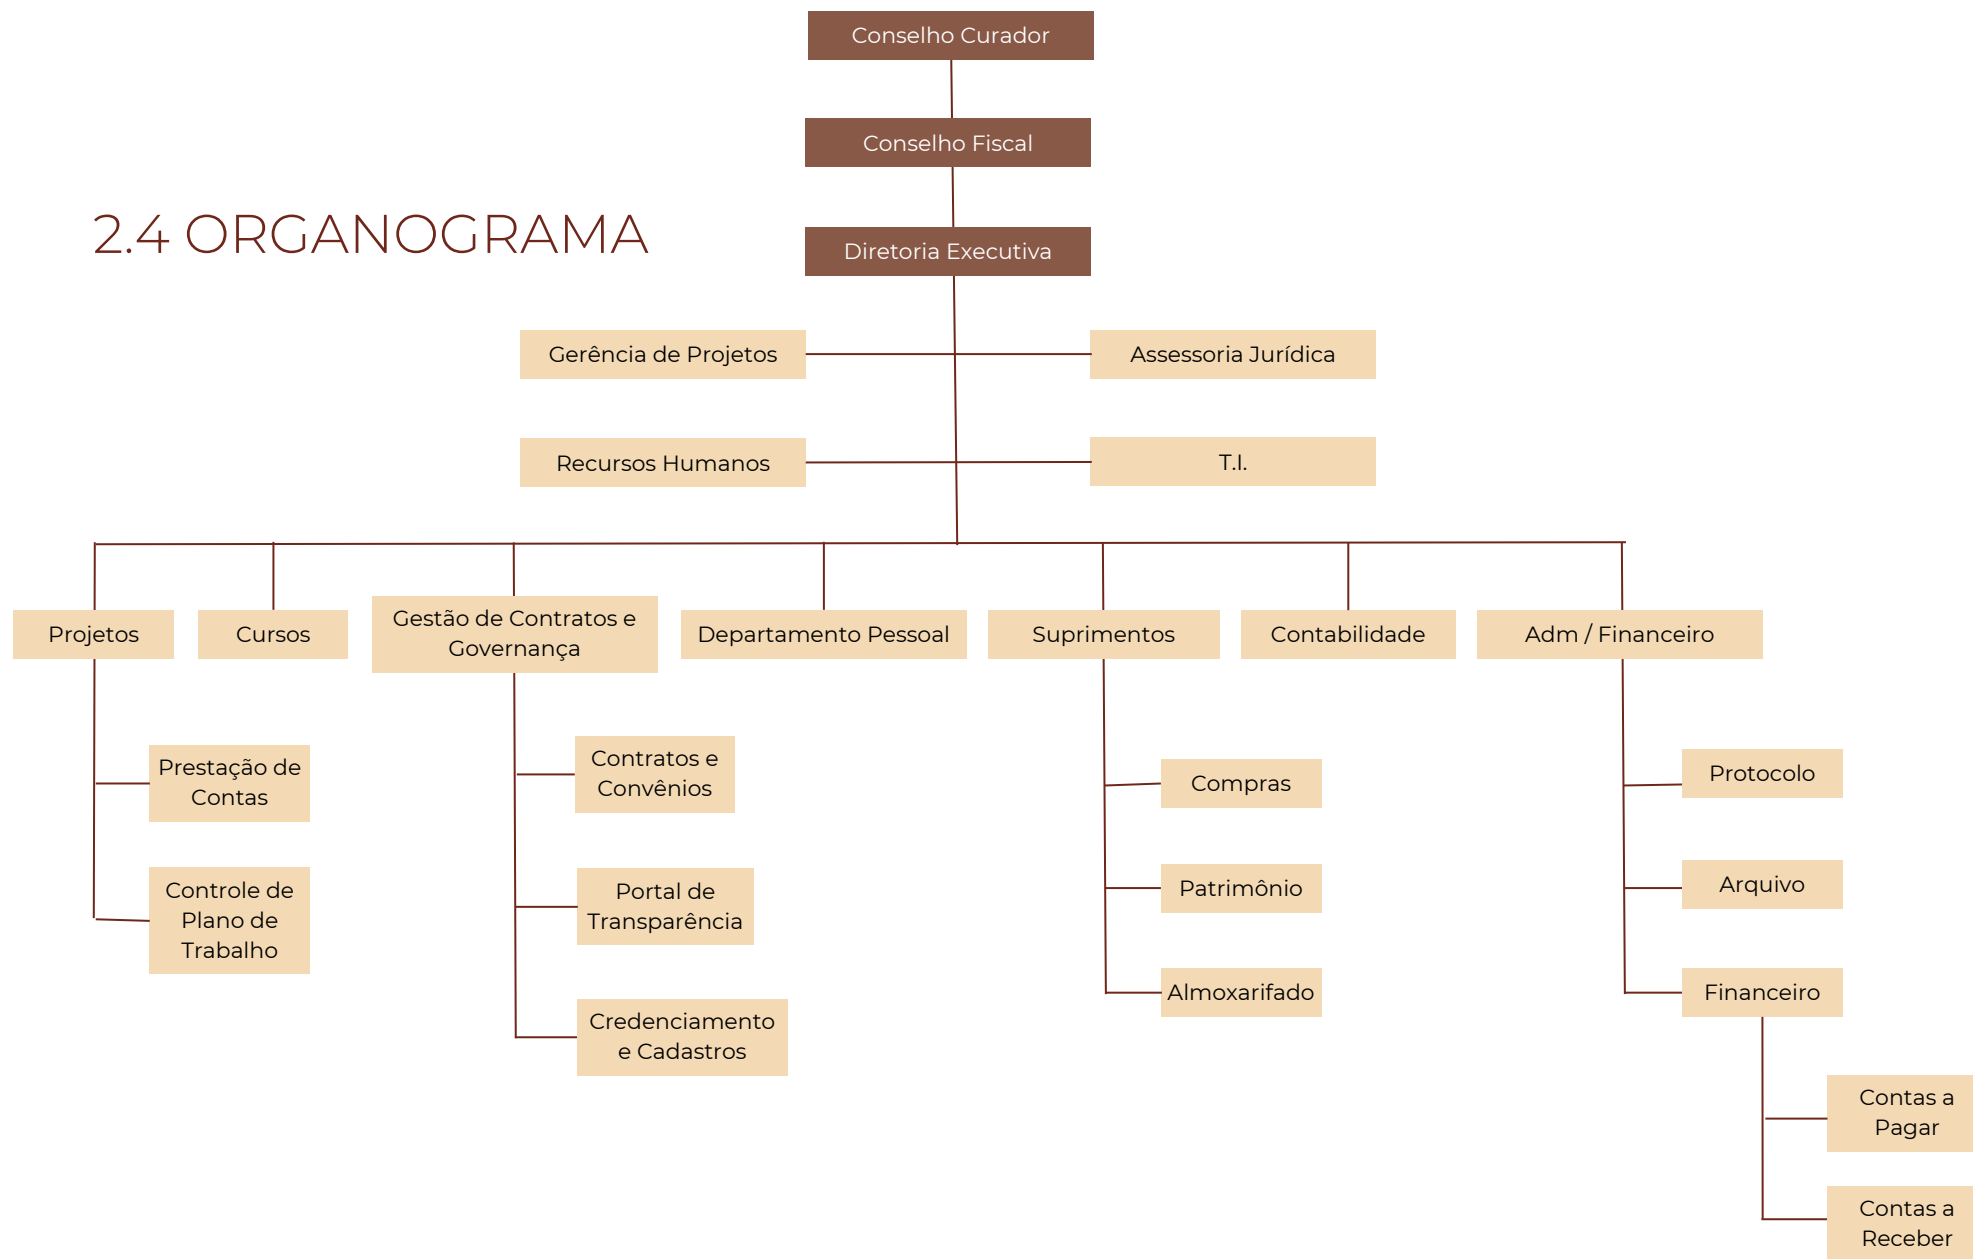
2.4 ORGANOGRAMA

Conselho Curador

Conselho Fiscal

Diretoria Executiva

Gerência de Projetos

Assessoria Jurídica

Recursos Humanos

T.I.

Projetos

Cursos

Gestão de Contratos e Governança

Departamento Pessoal

Suprimentos

Contabilidade

Adm / Financeiro

Prestação de Contas

Controle de Plano de Trabalho

Contratos e Convênios

Portal de Transparência

Credenciamento e Cadastros

Compras

Patrimônio

Almoxarifado

Protocolo

Arquivo

Financeiro

Contas a Pagar

Contas a Receber